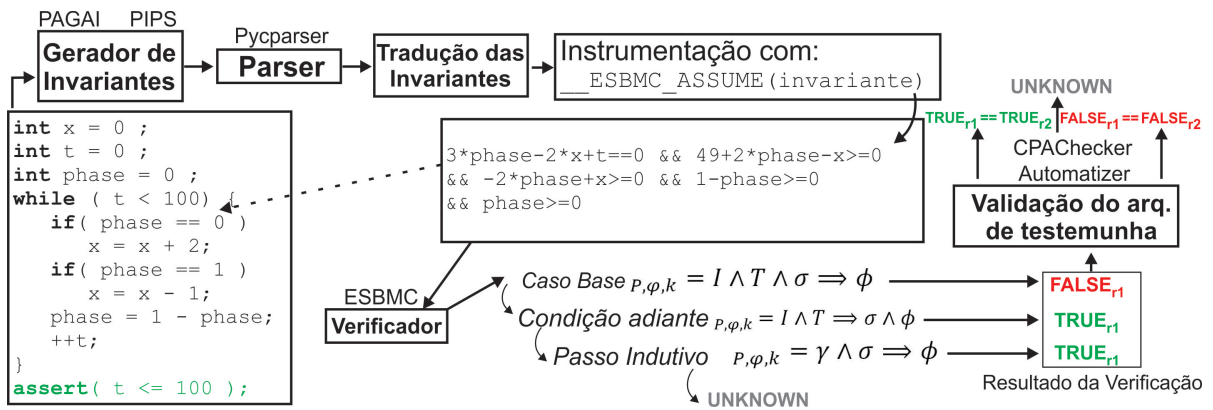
PAGAI PIPS
Gerador de Invariantes

Pycparser
Parser

Tradução das Invariantes

Instrumentação com:
__ESBMC_ASSUME(invariante)

UNKNOWN

$TRUE_{r1}$ == $TRUE_{r2}$ $FALSE_{r1}$ == $FALSE_{r2}$

CPAChecker
Automatizer

Validação do arq. de testemunha

int x = 0 ;
int t = 0 ;
int phase = 0 ;
while ( t < 100) {
if( phase == 0 )
x = x + 2;
if( phase == 1 )
x = x - 1;
phase = 1 - phase;
++t;
}
assert( t <= 100 );

3*phase-2*x+t==0 && 49+2*phase-x>=0
&& -2*phase+x>=0 && 1-phase>=0
&& phase>=0

ESBMC
Verificador

Caso Base $_{P,\varphi,k} = I \wedge T \wedge \sigma \Longrightarrow \phi$
Condição adiante $_{P,\varphi,k} = I \wedge T \Longrightarrow \sigma \wedge \phi$
Passo Indutivo $_{P,\varphi,k} = \gamma \wedge \sigma \Longrightarrow \phi$

UNKNOWN

$FALSE_{r1}$
$TRUE_{r1}$
$TRUE_{r1}$

Resultado da Verificação